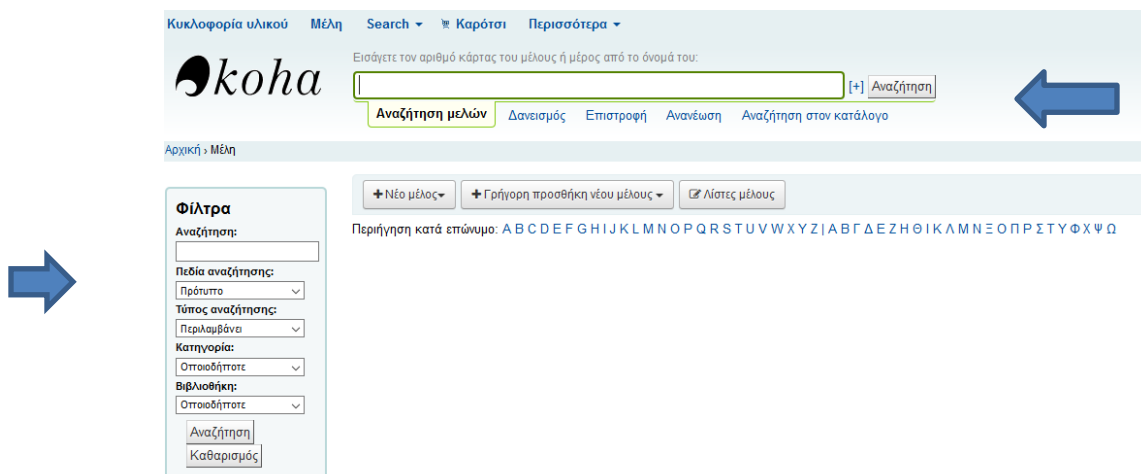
Κυκλοφορία υλικού Μέλη Search ▾ Καρότσι Περισσότερα ▾

koha

Εισάγετε τον αριθμό κάρτας του μέλους ή μέρος από το όνομά του:

[+] Αναζήτηση

Αναζήτηση μελών Δανεισμός Επιστροφή Ανανέωση Αναζήτηση στον κατάλογο

Αρχική › Μέλη

+ Νέο μέλος ▾ + Γρήγορη προσθήκη νέου μέλους ▾ Λίστες μέλους

Περιήγηση κατά επώνυμο: A B C D E F G H I J K L M N O P Q R S T U V W X Y Z | Α Β Γ Δ Ε Ζ Η Θ Ι Κ Λ Μ Ν Ξ Ο Π Ρ Σ Τ Υ Φ Χ Ψ Ω

Φίλτρα

Αναζήτηση:

Πεδία αναζήτησης:

Πρότυπο

Τύπος αναζήτησης:

Περιλαμβάνει

Κατηγορία:

Οποιοδήποτε

Βιβλιοθήκη:

Οποιοδήποτε

Αναζήτηση

Καθαρισμός